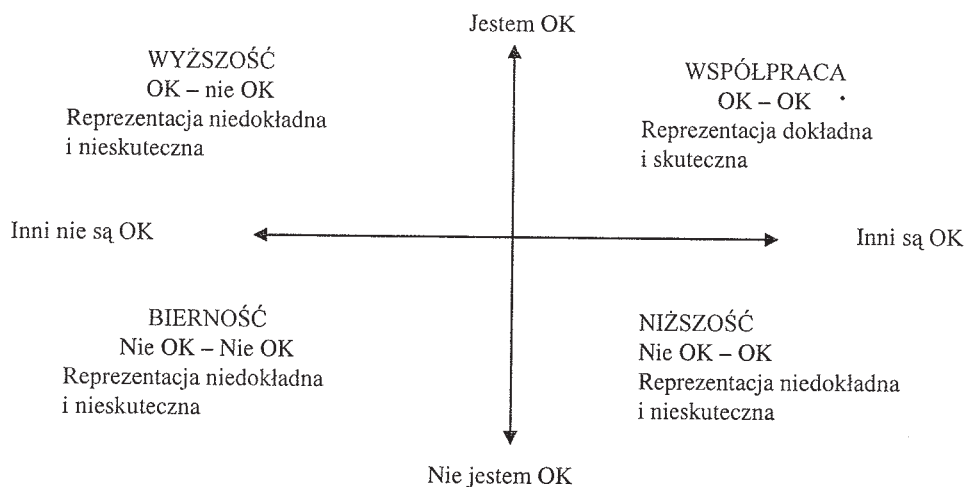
Jestem OK

WYŻSZOŚĆ
OK – nie OK
Reprezentacja niedokładna i nieskuteczna

WSPÓŁPRACA
OK – OK
Reprezentacja dokładna i skuteczna

Inni nie są OK

Inni są OK

BIERNOŚĆ
Nie OK – Nie OK
Reprezentacja niedokładna i nieskuteczna

NIŻSZOŚĆ
Nie OK – OK
Reprezentacja niedokładna i nieskuteczna

Nie jestem OK